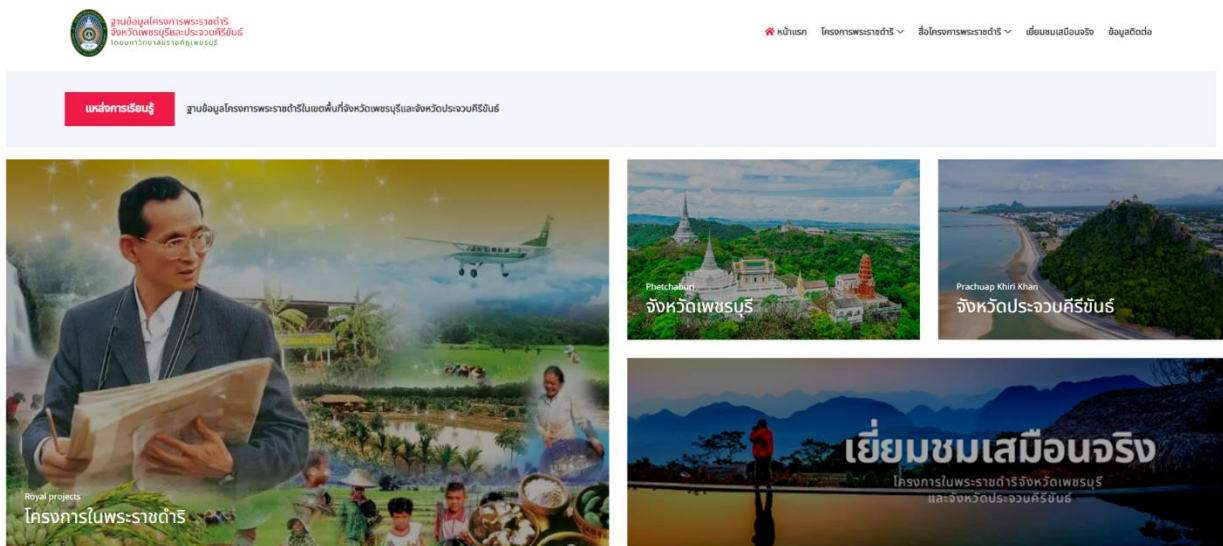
ฐานข้อมูลโครงการพระราชดำริ จังหวัดเพชรบุรีและประจวบคีรีขันธ์
โดยมหาวิทยาลัยราชภัฏเพชรบุรี

หน้าแรก โครงการพระราชดำริ สื่อโครงการพระราชดำริ เยี่ยมชมเสมือนจริง ข้อมูลติดต่อ

แหล่งการเรียนรู้

ฐานข้อมูลโครงการพระราชดำริในเขตพื้นที่จังหวัดเพชรบุรีและจังหวัดประจวบคีรีขันธ์

Royal projects
โครงการในพระราชดำริ

Phetchaburi
จังหวัดเพชรบุรี

Prachuap Khiri Khan
จังหวัดประจวบคีรีขันธ์

เยี่ยมชมเสมือนจริง
โครงการในพระราชดำริจังหวัดเพชรบุรี และจังหวัดประจวบคีรีขันธ์